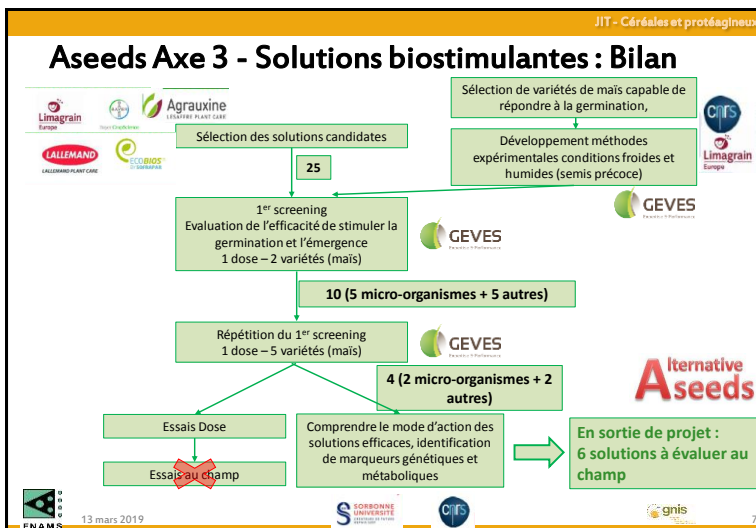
JIT - Céréales et protéagineux

Aseeds Axe 3 - Solutions biostimulantes : Bilan

Limagrain Europe

Bayer CropScience

Agrauxine LESAFFRE PLANT CARE

LALLEMAND PLANT CARE

ECOBIOS

Sélection des solutions candidates

25

Sélection de variétés de maïs capable de répondre à la germination,

Développement méthodes expérimentales conditions froides et humides (semis précoce)

CNRS

Limagrain Europe

GEVES

1$^{er}$ screening
Evaluation de l'efficacité de stimuler la germination et l'émergence
1 dose – 2 variétés (maïs)

GEVES

10 (5 micro-organismes + 5 autres)

Répétition du 1$^{er}$ screening
1 dose – 5 variétés (maïs)

GEVES

4 (2 micro-organismes + 2 autres)

Alternative Aseeds

Essais Dose

Essais au champ

Comprendre le mode d'action des solutions efficaces, identification de marqueurs génétiques et métaboliques

En sortie de projet :
6 solutions à évaluer au champ

ENAMS

13 mars 2019

SORBONNE UNIVERSITÉ

CNRS

gnis

7